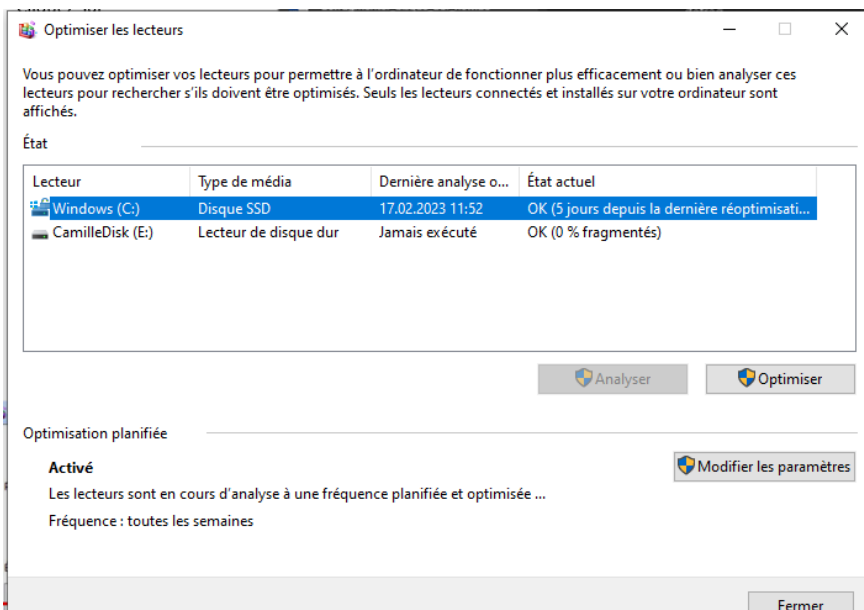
Optimiser les lecteurs

Vous pouvez optimiser vos lecteurs pour permettre à l'ordinateur de fonctionner plus efficacement ou bien analyser ces lecteurs pour rechercher s'ils doivent être optimisés. Seuls les lecteurs connectés et installés sur votre ordinateur sont affichés.

État

| Lecteur | Type de média | Dernière analyse o... | État actuel |
|---|---|---|---|
| Windows (C:) | Disque SSD | 17.02.2023 11:52 | OK (5 jours depuis la dernière réoptimisati... |
| CamilleDisk (E:) | Lecteur de disque dur | Jamais exécuté | OK (0 % fragmentés) |

Analyser
Optimiser

Optimisation planifiée

Activé

Les lecteurs sont en cours d'analyse à une fréquence planifiée et optimisée ...

Fréquence : toutes les semaines

Modifier les paramètres

Fermer